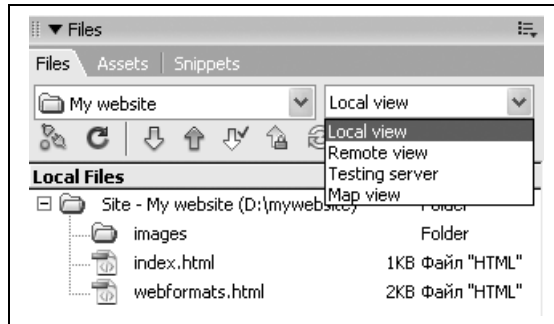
▼ Files

Files | Assets | Snippets

My website

Local view

Local view
Remote view
Testing server
Map view

Local Files

Site - My website (D:\mywebsite) Folder

images Folder

index.html 1KB Файл "HTML"

webformats.html 2KB Файл "HTML"